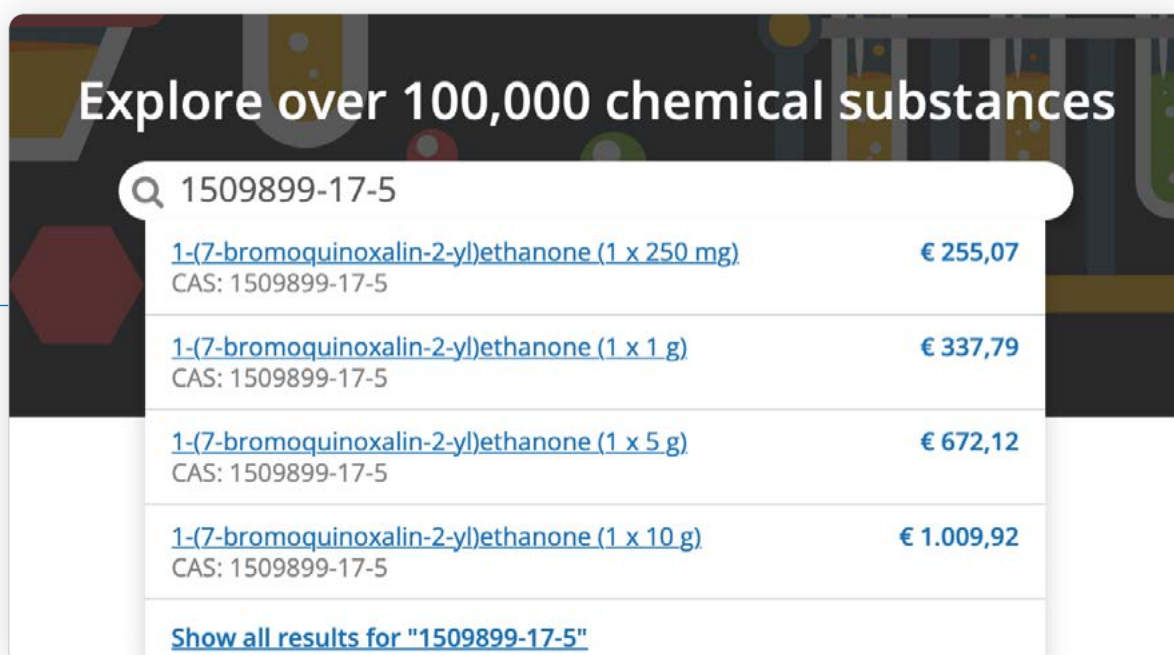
Explore over 100,000 chemical substances

1509899-17-5

1-(7-bromoquinoxalin-2-yl)ethanone (1 x 250 mg)
CAS: 1509899-17-5
€ 255,07

1-(7-bromoquinoxalin-2-yl)ethanone (1 x 1 g)
CAS: 1509899-17-5
€ 337,79

1-(7-bromoquinoxalin-2-yl)ethanone (1 x 5 g)
CAS: 1509899-17-5
€ 672,12

1-(7-bromoquinoxalin-2-yl)ethanone (1 x 10 g)
CAS: 1509899-17-5
€ 1.009,92

Show all results for "1509899-17-5"